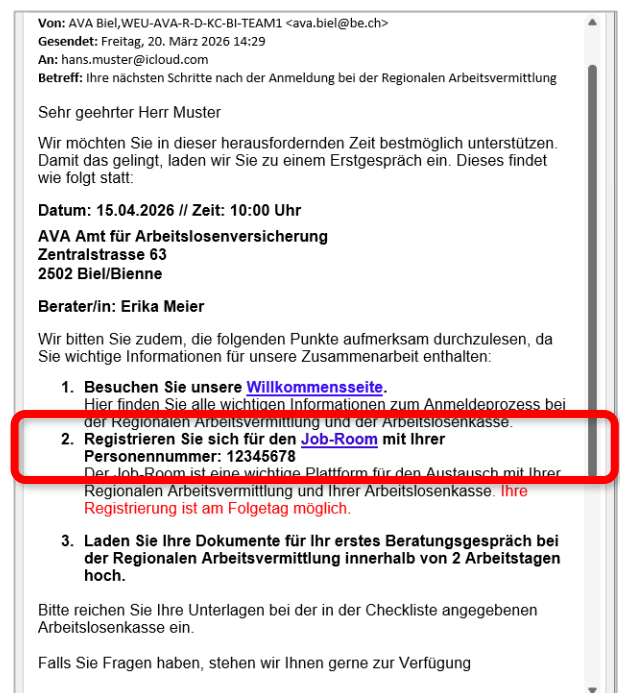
**Von:** AVA Biel,WEU-AVA-R-D-KC-BI-TEAM1 <ava.biel@be.ch>
**Gesendet:** Freitag, 20. März 2026 14:29
**An:** hans.muster@icloud.com
**Betreff:** Ihre nächsten Schritte nach der Anmeldung bei der Regionalen Arbeitsvermittlung

Sehr geehrter Herr Muster

Wir möchten Sie in dieser herausfordernden Zeit bestmöglich unterstützen. Damit das gelingt, laden wir Sie zu einem Erstgespräch ein. Dieses findet wie folgt statt:

**Datum: 15.04.2026 // Zeit: 10:00 Uhr**

**AVA Amt für Arbeitslosenversicherung**
**Zentralstrasse 63**
**2502 Biel/Bienne**

**Berater/in: Erika Meier**

Wir bitten Sie zudem, die folgenden Punkte aufmerksam durchzulesen, da Sie wichtige Informationen für unsere Zusammenarbeit enthalten:

1. **Besuchen Sie unsere Willkommensseite.**
Hier finden Sie alle wichtigen Informationen zum Anmeldeprozess bei der Regionalen Arbeitsvermittlung und der Arbeitslosenkasse.
2. **Registrieren Sie sich für den Job-Room mit Ihrer Personennummer: 12345678**
Der Job-Room ist eine wichtige Plattform für den Austausch mit Ihrer Regionalen Arbeitsvermittlung und Ihrer Arbeitslosenkasse. Ihre Registrierung ist am Folgetag möglich.

3. **Laden Sie Ihre Dokumente für Ihr erstes Beratungsgespräch bei der Regionalen Arbeitsvermittlung innerhalb von 2 Arbeitstagen hoch.**

Bitte reichen Sie Ihre Unterlagen bei der in der Checkliste angegebenen Arbeitslosenkasse ein.

Falls Sie Fragen haben, stehen wir Ihnen gerne zur Verfügung